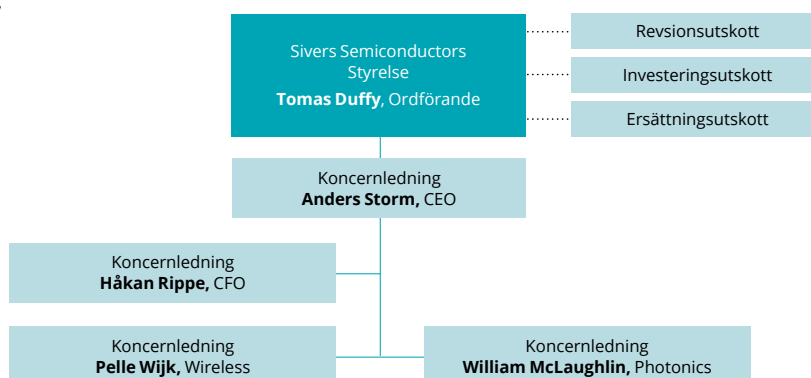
Sivers Semiconductors Styrelse
**Tomas Duffy**, Ordförande

Revsionsutskott

Investeringsutskott

Ersättningsutskott

Koncernledning
**Anders Storm,** CEO

Koncernledning
**Håkan Rippe,** CFO

Koncernledning
**Pelle Wijk,** Wireless

Koncernledning
**William McLaughlin,** Photonics